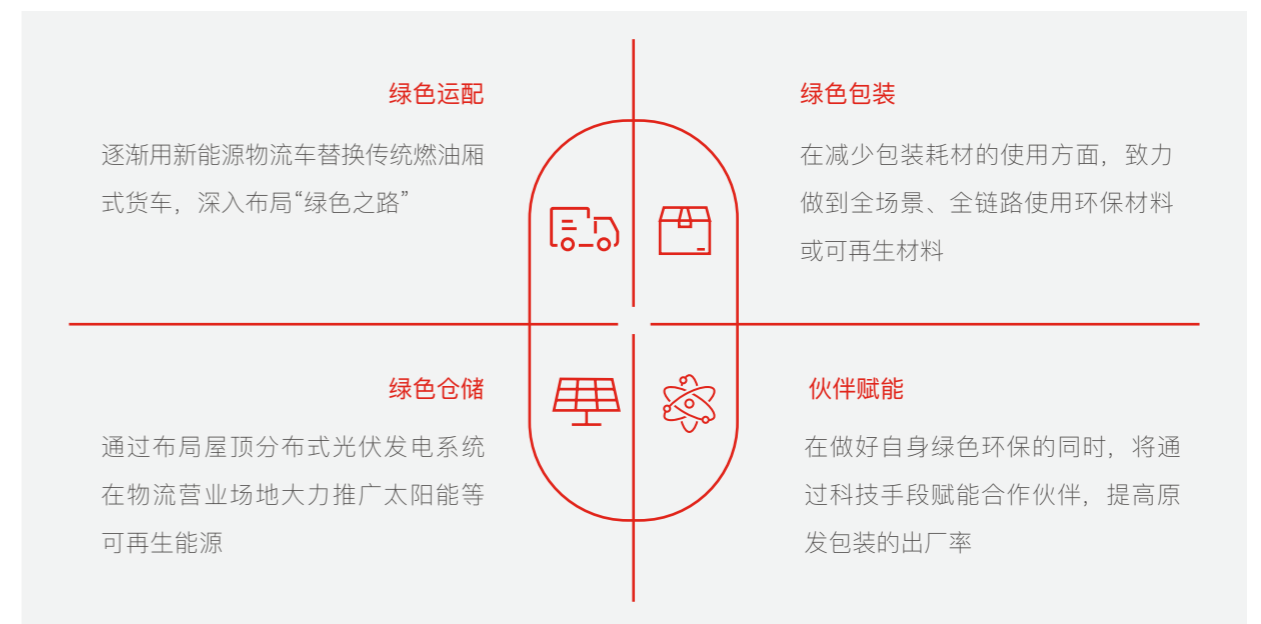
绿色运配

逐渐用新能源物流车替换传统燃油厢式货车，深入布局“绿色之路”

绿色包装

在减少包装耗材的使用方面，致力做到全场景、全链路使用环保材料或可再生材料

绿色仓储

通过布局屋顶分布式光伏发电系统在物流营业场地大力推广太阳能等可再生能源

伙伴赋能

在做好自身绿色环保的同时，将通过科技手段赋能合作伙伴，提高原发包装的出厂率